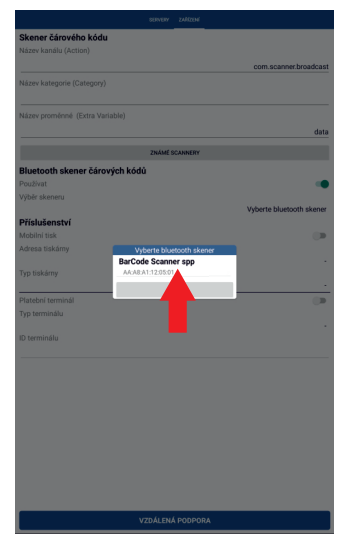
SERVERY ZAŘÍZENÍ

Skener čárového kódu

Název kanálu (Action)

com.scanner.broadcast

Název kategorie (Category)

Název proměnné (Extra Variable)

data

ZNÁMÉ SCANNERY

Bluetooth skener čárových kódů

Používat

Výběr skeneru

Vyberte bluetooth skener

Příslušenství

Mobilní tisk

Adresa tiskárny

Typ tiskárny

Platební terminál

Typ terminálu

ID terminálu

Vyberte bluetooth skener

BarCode Scanner spp

AA:A8:A1:12:05:01

VZDÁLENÁ PODPORA